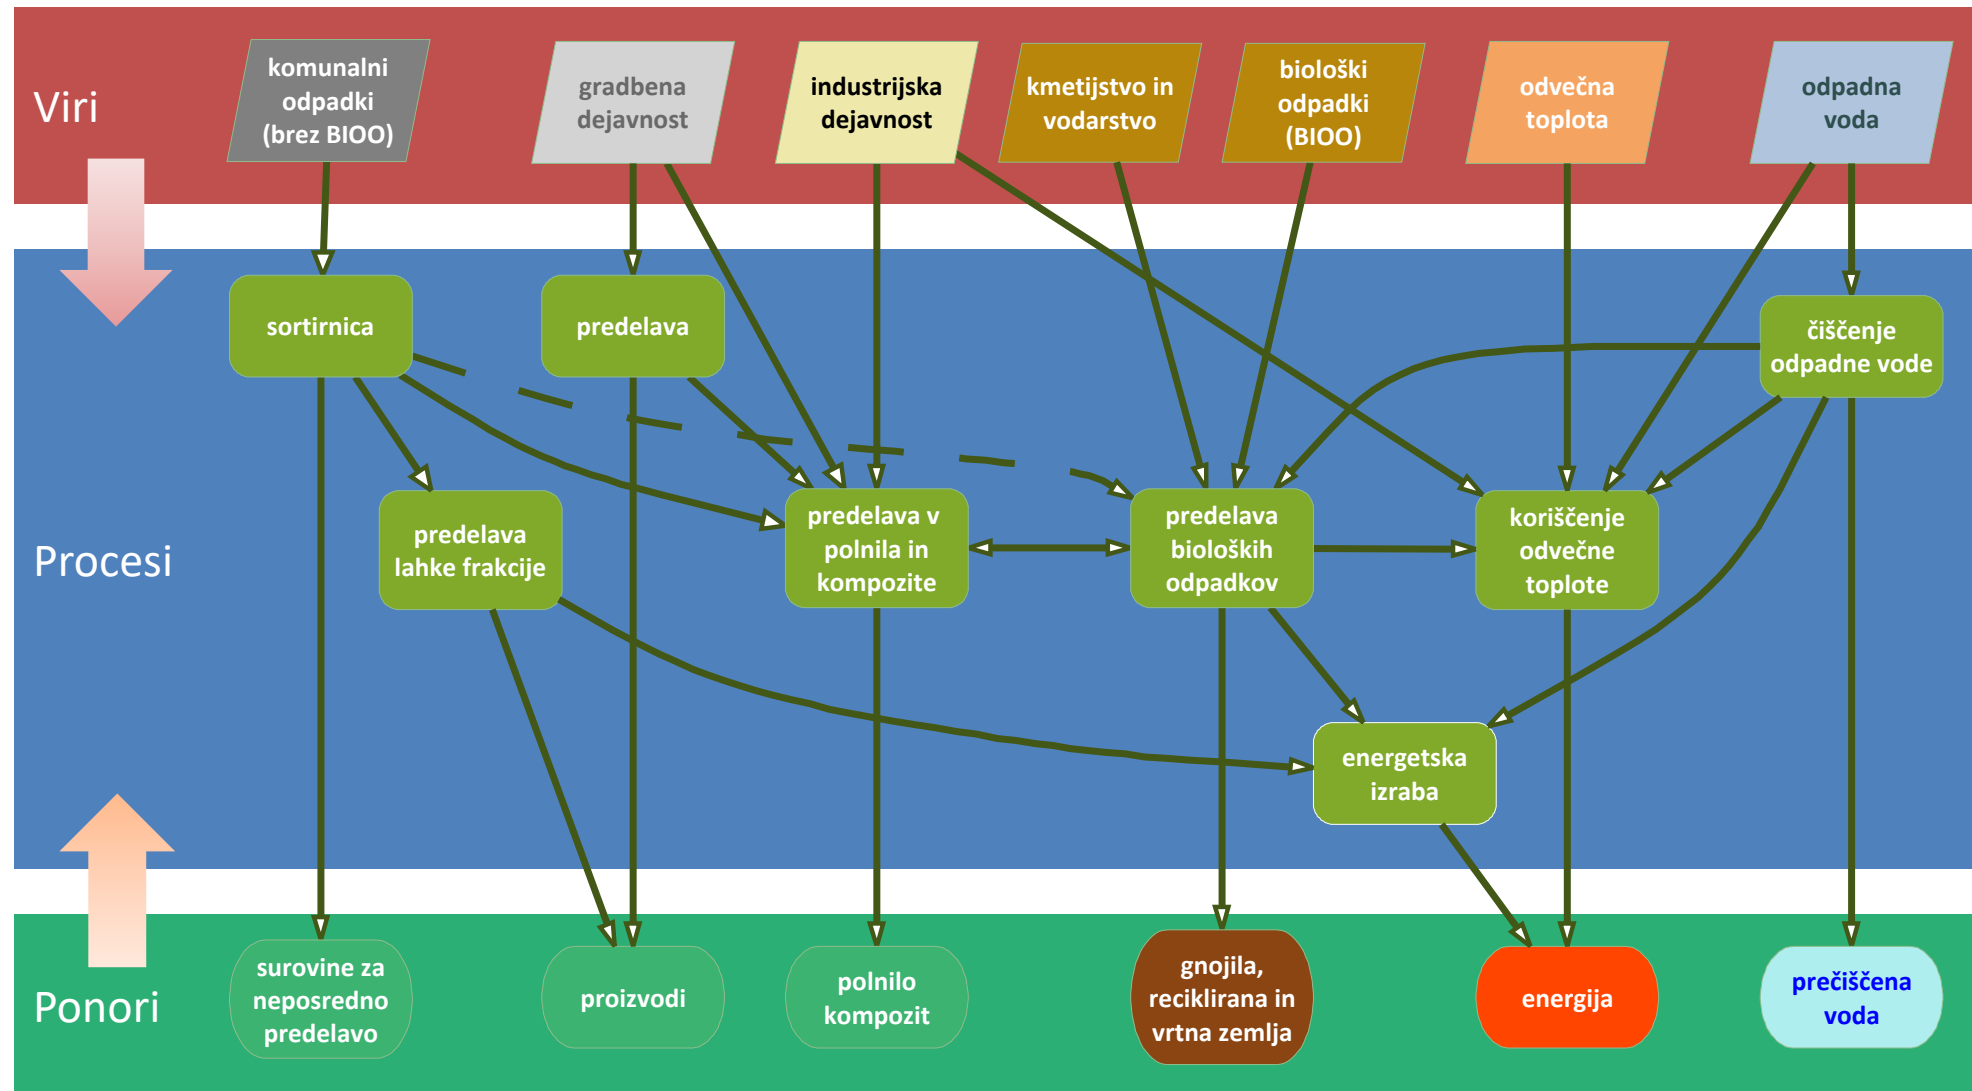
Viri

komunalni odpadki (brez BIOO)

gradbena dejavnost

industrijska dejavnost

kmetijstvo in vodarstvo

biološki odpadki (BIOO)

odvečna toplota

odpadna voda

Procesi

sortirnica

predelava

čiščenje odpadne vode

predelava lahke frakcije

predelava v polnila in kompozite

predelava bioloških odpadkov

koriščenje odvečne toplote

energetska izraba

Ponori

surovine za neposredno predelavo

proizvodi

polnilo kompozit

gnojila, reciklirana in vrtna zemlja

energija

prečiščena voda